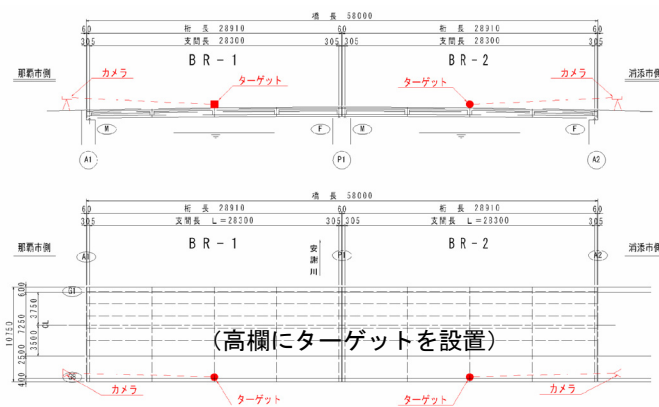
橋長 58000

60 桁長 28910 60 桁長 28910 60

305 支間長 28300 305 305 支間長 28300 305

那覇市側 カメラ ターゲット BR－1 BR－2 ターゲット カメラ 浦添市側

M F M F

A1 P1 A2

橋長 58000

60 桁長 28910 60 桁長 28910 60

305 支間長 L＝28300 305 305 支間長 L＝28300 305

那覇市側 BR－1 安謝川 BR－2 浦添市側

A1 P1 A2

G1 G6

600 3750 3500 CL 3750 7250 10750 400

(高欄にターゲットを設置)

カメラ ターゲット ターゲット カメラ